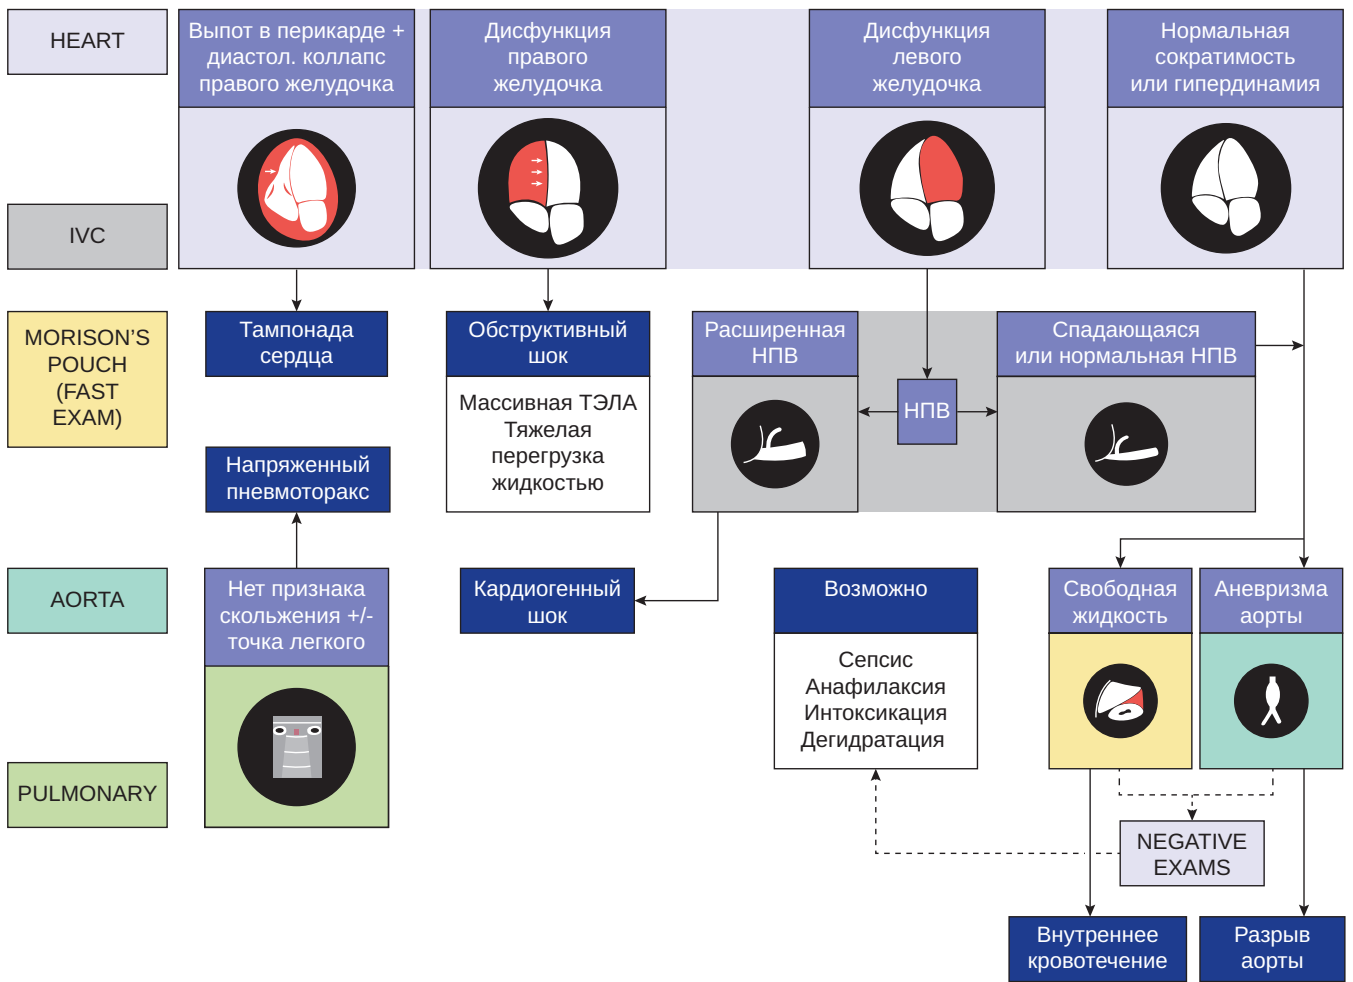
HEART

IVC

MORISON'S POUCH (FAST EXAM)

AORTA

PULMONARY

Выпот в перикарде + диастол. коллапс правого желудочка

Дисфункция правого желудочка

Дисфункция левого желудочка

Нормальная сократимость или гипердинамия

Тампонада сердца

Обструктивный шок

Массивная ТЭЛА
Тяжелая перегрузка жидкостью

Расширенная НПВ

НПВ

Спадающаяся или нормальная НПВ

Напряженный пневмоторакс

Нет признака скольжения +/- точка легкого

Кардиогенный шок

Возможно

Сепсис
Анафилаксия
Интоксикация
Дегидратация

Свободная жидкость

Аневризма аорты

NEGATIVE EXAMS

Внутреннее кровотечение

Разрыв аорты